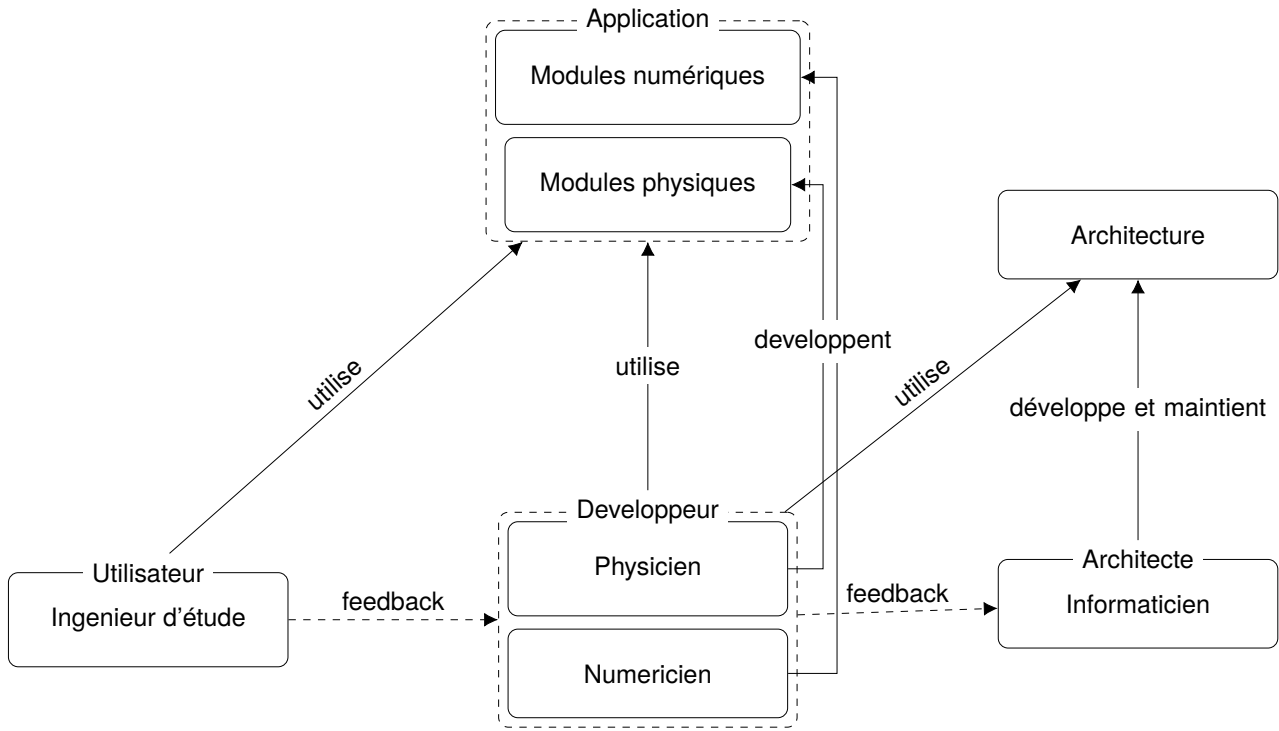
Application
Modules numériques
Modules physiques
Architecture
utilise
utilise
developpent
utilise
développe et maintient
Developpeur
Utilisateur
Ingenieur d'étude
feedback
Physicien
feedback
Architecte
Informaticien
Numericien